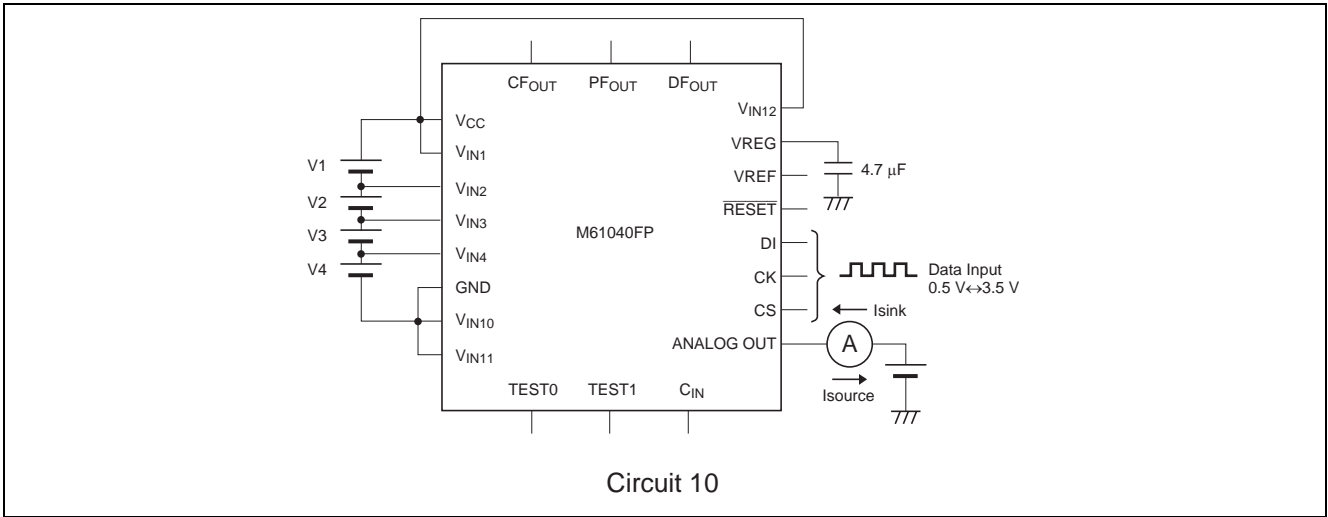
$CF_{OUT}$ $PF_{OUT}$ $DF_{OUT}$

$V_{IN12}$

$V_{CC}$

$V_{IN1}$

V1

$V_{IN2}$

V2

$V_{IN3}$

V3

$V_{IN4}$

V4

GND

$V_{IN10}$

$V_{IN11}$

VREG

4.7 μF

VREF

$\overline{RESET}$

M61040FP

DI

CK

CS

Data Input
0.5 V↔3.5 V

Isink

ANALOG OUT

A

Isource

TEST0 TEST1 $C_{IN}$

Circuit 10